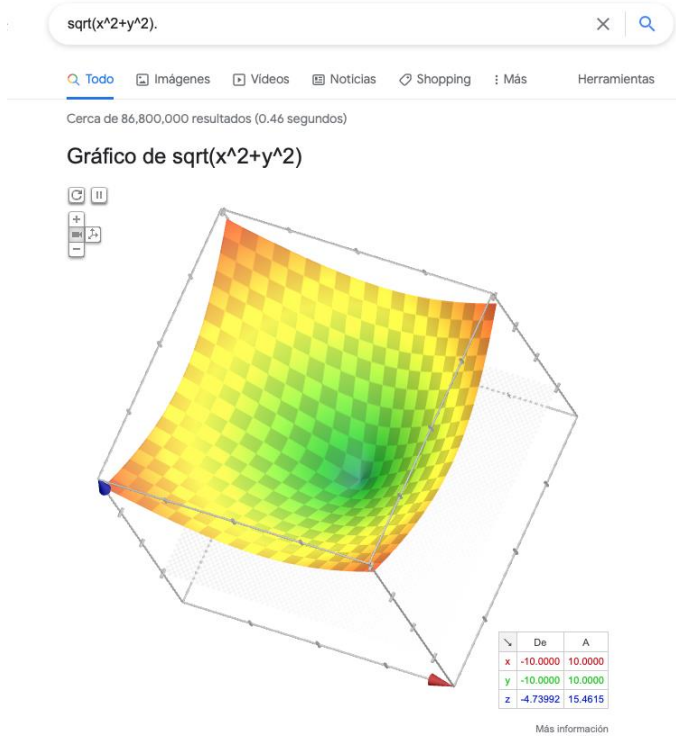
sqrt(x^2+y^2).

Todo Imágenes Videos Noticias Shopping Más Herramientas

Cerca de 86,800,000 resultados (0.46 segundos)

Gráfico de sqrt(x^2+y^2)

| | De | A |
|---|---|---|
| x | -10.0000 | 10.0000 |
| y | -10.0000 | 10.0000 |
| z | -4.73992 | 15.4615 |

Más información